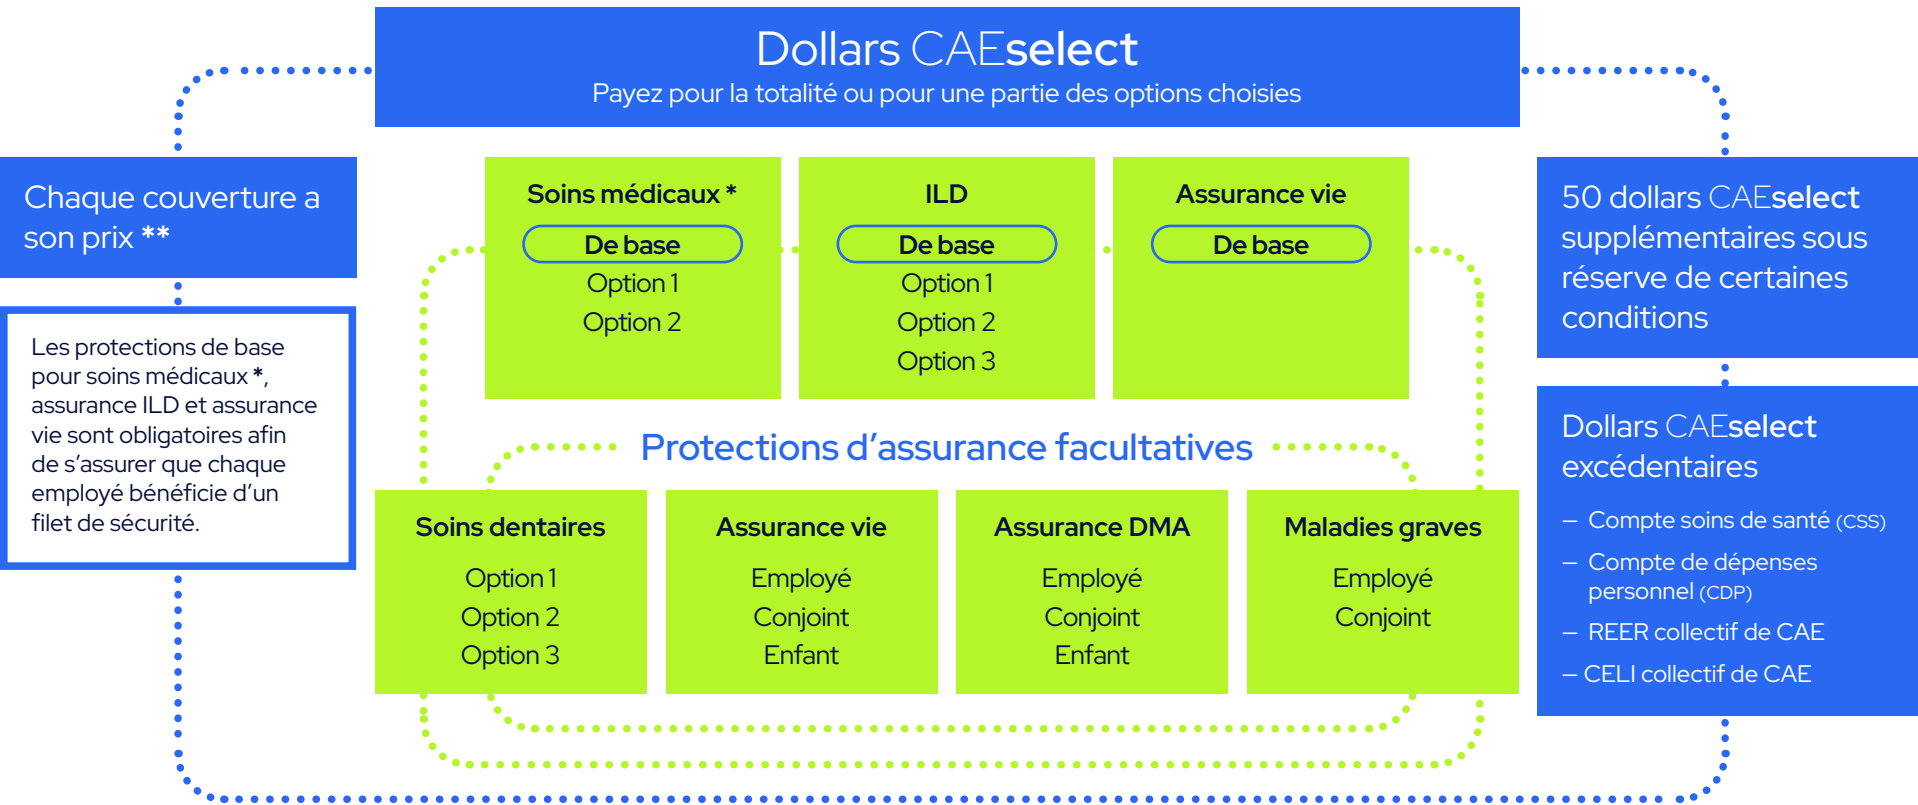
Dollars CAEselect
Payez pour la totalité ou pour une partie des options choisies

Chaque couverture a son prix **

Les protections de base pour soins médicaux *, assurance ILD et assurance vie sont obligatoires afin de s'assurer que chaque employé bénéficie d'un filet de sécurité.

Soins médicaux *
De base
Option 1
Option 2

ILD
De base
Option 1
Option 2
Option 3

Assurance vie
De base

Protections d'assurance facultatives

Soins dentaires
Option 1
Option 2
Option 3

Assurance vie
Employé
Conjoint
Enfant

Assurance DMA
Employé
Conjoint
Enfant

Maladies graves
Employé
Conjoint

50 dollars CAEselect supplémentaires sous réserve de certaines conditions

Dollars CAEselect excédentaires
– Compte soins de santé (CSS)
– Compte de dépenses personnel (CDP)
– REER collectif de CAE
– CELI collectif de CAE